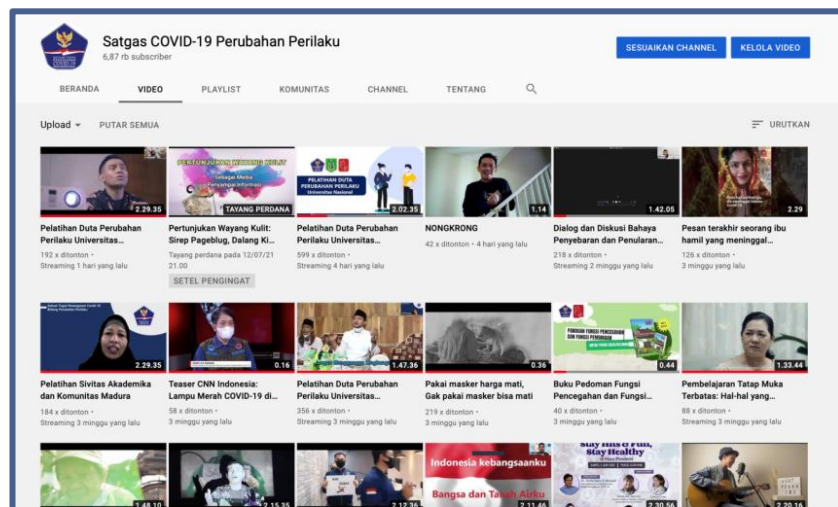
Satgas COVID-19 Perubahan Perilaku
6,87 rb subscriber

SESUAIKAN CHANNEL
KELOLA VIDEO

BERANDA
VIDEO
PLAYLIST
KOMUNITAS
CHANNEL
TENTANG

Upload
PUTAR SEMUA
URUTKAN

2.29.35
Pelatihan Duta Perubahan Perilaku Universitas...
192 x ditonton • Streaming 1 hari yang lalu

PERTUNJUKAN WAYANG KULIT
Sebagai Media Penyampai Informasi
TAYANG PERDANA
Pertunjukan Wayang Kulit: Sirep Pageblug, Dalang Ki...
Tayang perdana pada 12/07/21 21.00
SETEL PENGINGAT

Pelatihan Duta Perubahan Perilaku Universitas Nasional
2.02.35
Pelatihan Duta Perubahan Perilaku Universitas...
599 x ditonton • Streaming 4 hari yang lalu

1.14
NONGKRONG
42 x ditonton • 4 hari yang lalu

1.42.05
Dialog dan Diskusi Bahaya Penyebaran dan Penularan...
218 x ditonton • Streaming 2 minggu yang lalu

2.29
Pesan terakhir seorang ibu hamil yang meninggal...
126 x ditonton • 3 minggu yang lalu

2.29.35
Pelatihan Sivitas Akademika dan Komunitas Madura
184 x ditonton • Streaming 3 minggu yang lalu

0.16
Teaser CNN Indonesia: Lampu Merah COVID-19 di...
58 x ditonton • 3 minggu yang lalu

1.47.36
Pelatihan Duta Perubahan Perilaku Universitas...
356 x ditonton • Streaming 3 minggu yang lalu

0.36
Pakai masker harga mati, Gak pakai masker bisa mati
219 x ditonton • 3 minggu yang lalu

0.44
Buku Pedoman Fungsi Pencegahan dan Fungsi...
40 x ditonton • 3 minggu yang lalu

1.33.44
Pembelajaran Tatap Muka Terbatas: Hal-hal yang...
88 x ditonton • Streaming 3 minggu yang lalu

1.48.10
2.15.35
2.12.36
Indonesia kebangsaanku
Bangsa dan Tanah Airku
2.11.46
Stay Hits & Fun, Stay Healthy
2.30.56
2.20.16